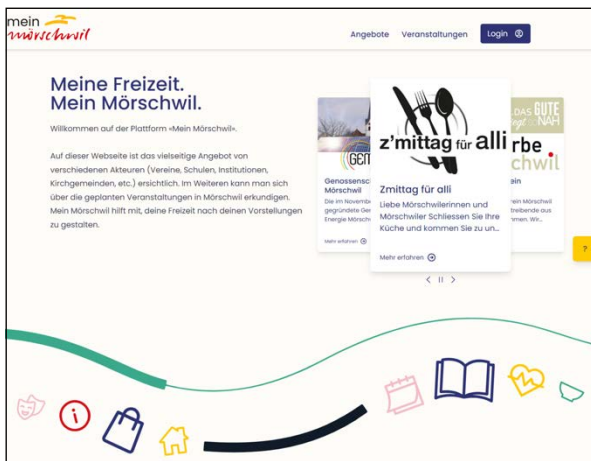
mein mörschwil

Angebote Veranstaltungen Login

Meine Freizeit. Mein Mörschwil.

Willkommen auf der Plattform «Mein Mörschwil».

Auf dieser Webseite ist das vielseitige Angebot von verschiedenen Akteuren (Vereine, Schulen, Institutionen, Kirchgemeinden, etc.) ersichtlich. Im Weiteren kann man sich über die geplanten Veranstaltungen in Mörschwil erkundigen. Mein Mörschwil hilft mit, deine Freizeit nach deinen Vorstellungen zu gestalten.

GEM

Genossensch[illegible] Mörschwil

Die im Novemb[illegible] gegründete Ge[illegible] Energie Mörsch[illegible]

Mehr erfahren

z'mittag für alli

Zmittag für alli

Liebe Mörschwilerinnen und Mörschwiler Schliessen Sie Ihre Küche und kommen Sie zu un...

Mehr erfahren

DAS GUTE liegt SO NAH

rbe schwil

ein

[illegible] Mörschwil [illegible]treibende aus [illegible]men. Wir...

?